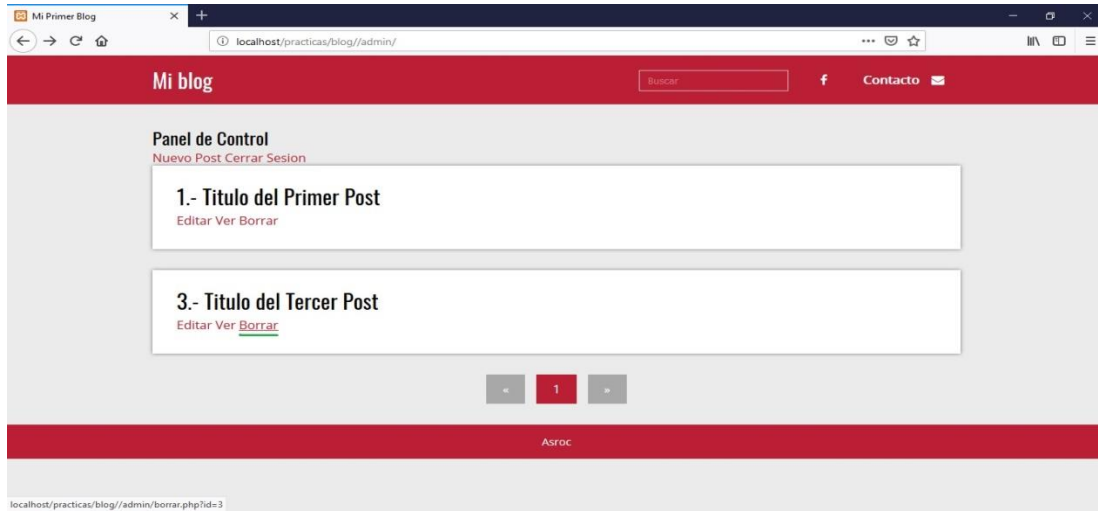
Mi Primer Blog

localhost/practicas/blog//admin/

Mi blog

Buscar

f

Contacto

Panel de Control
Nuevo Post Cerrar Sesion

1.- Titulo del Primer Post
Editar Ver Borrar

3.- Titulo del Tercer Post
Editar Ver Borrar

«
1
»

Asroc

localhost/practicas/blog//admin/borrar.php?id=3